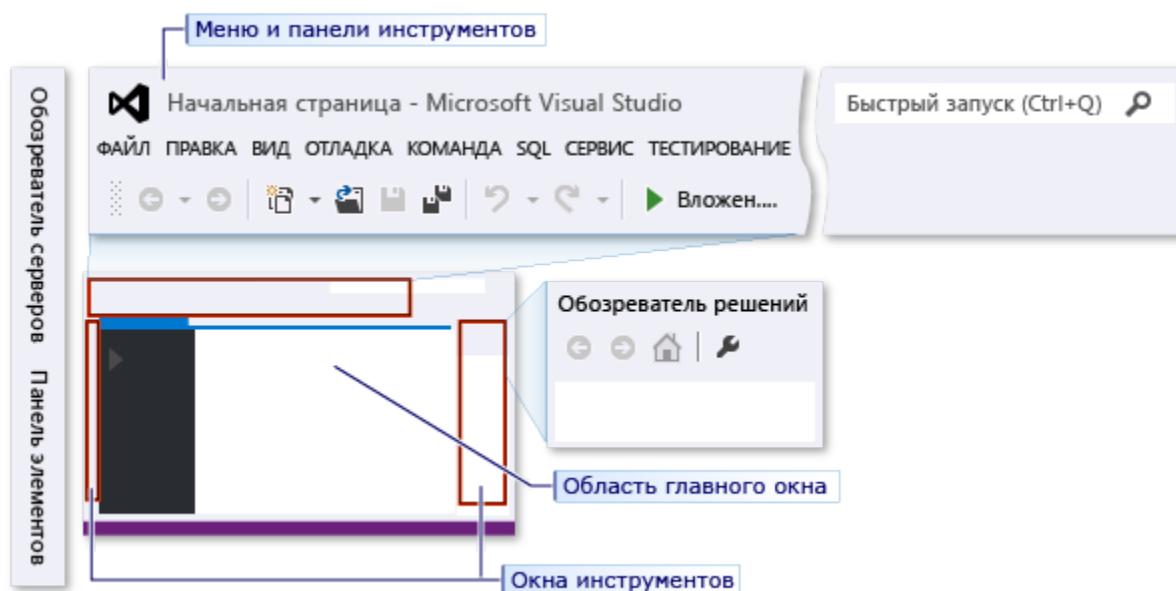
Меню и панели инструментов

Обозреватель серверов

Панель элементов

Начальная страница - Microsoft Visual Studio

Быстрый запуск (Ctrl+Q)

ФАЙЛ ПРАВКА ВИД ОТЛАДКА КОМАНДА SQL СЕРВИС ТЕСТИРОВАНИЕ

Вложен....

Обозреватель решений

Область главного окна

Окна инструментов